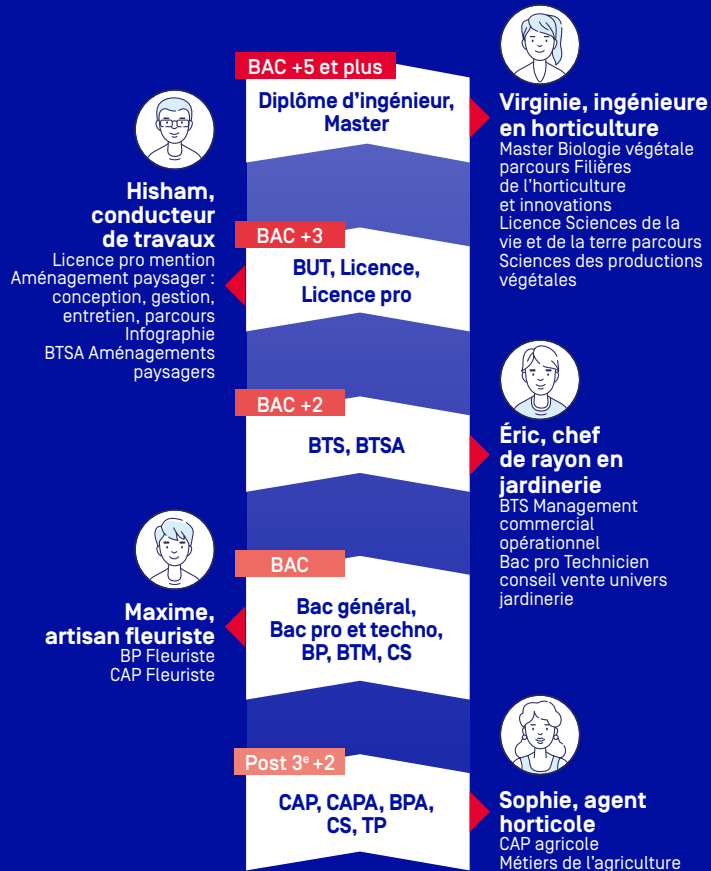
BAC +5 et plus

Diplôme d'ingénieur, Master

Virginie, ingénieure en horticulture
Master Biologie végétale parcours Filières de l'horticulture et innovations
Licence Sciences de la vie et de la terre parcours Sciences des productions végétales

Hisham, conducteur de travaux
Licence pro mention Aménagement paysager : conception, gestion, entretien, parcours Infographie
BTSA Aménagements paysagers

BAC +3

BUT, Licence, Licence pro

BAC +2

BTS, BTSA

Éric, chef de rayon en jardinerie
BTS Management commercial opérationnel
Bac pro Technicien conseil vente univers jardinerie

Maxime, artisan fleuriste
BP Fleuriste
CAP Fleuriste

BAC

Bac général, Bac pro et techno, BP, BTM, CS

Post 3$^e$ +2

CAP, CAPA, BPA, CS, TP

Sophie, agent horticole
CAP agricole
Métiers de l'agriculture